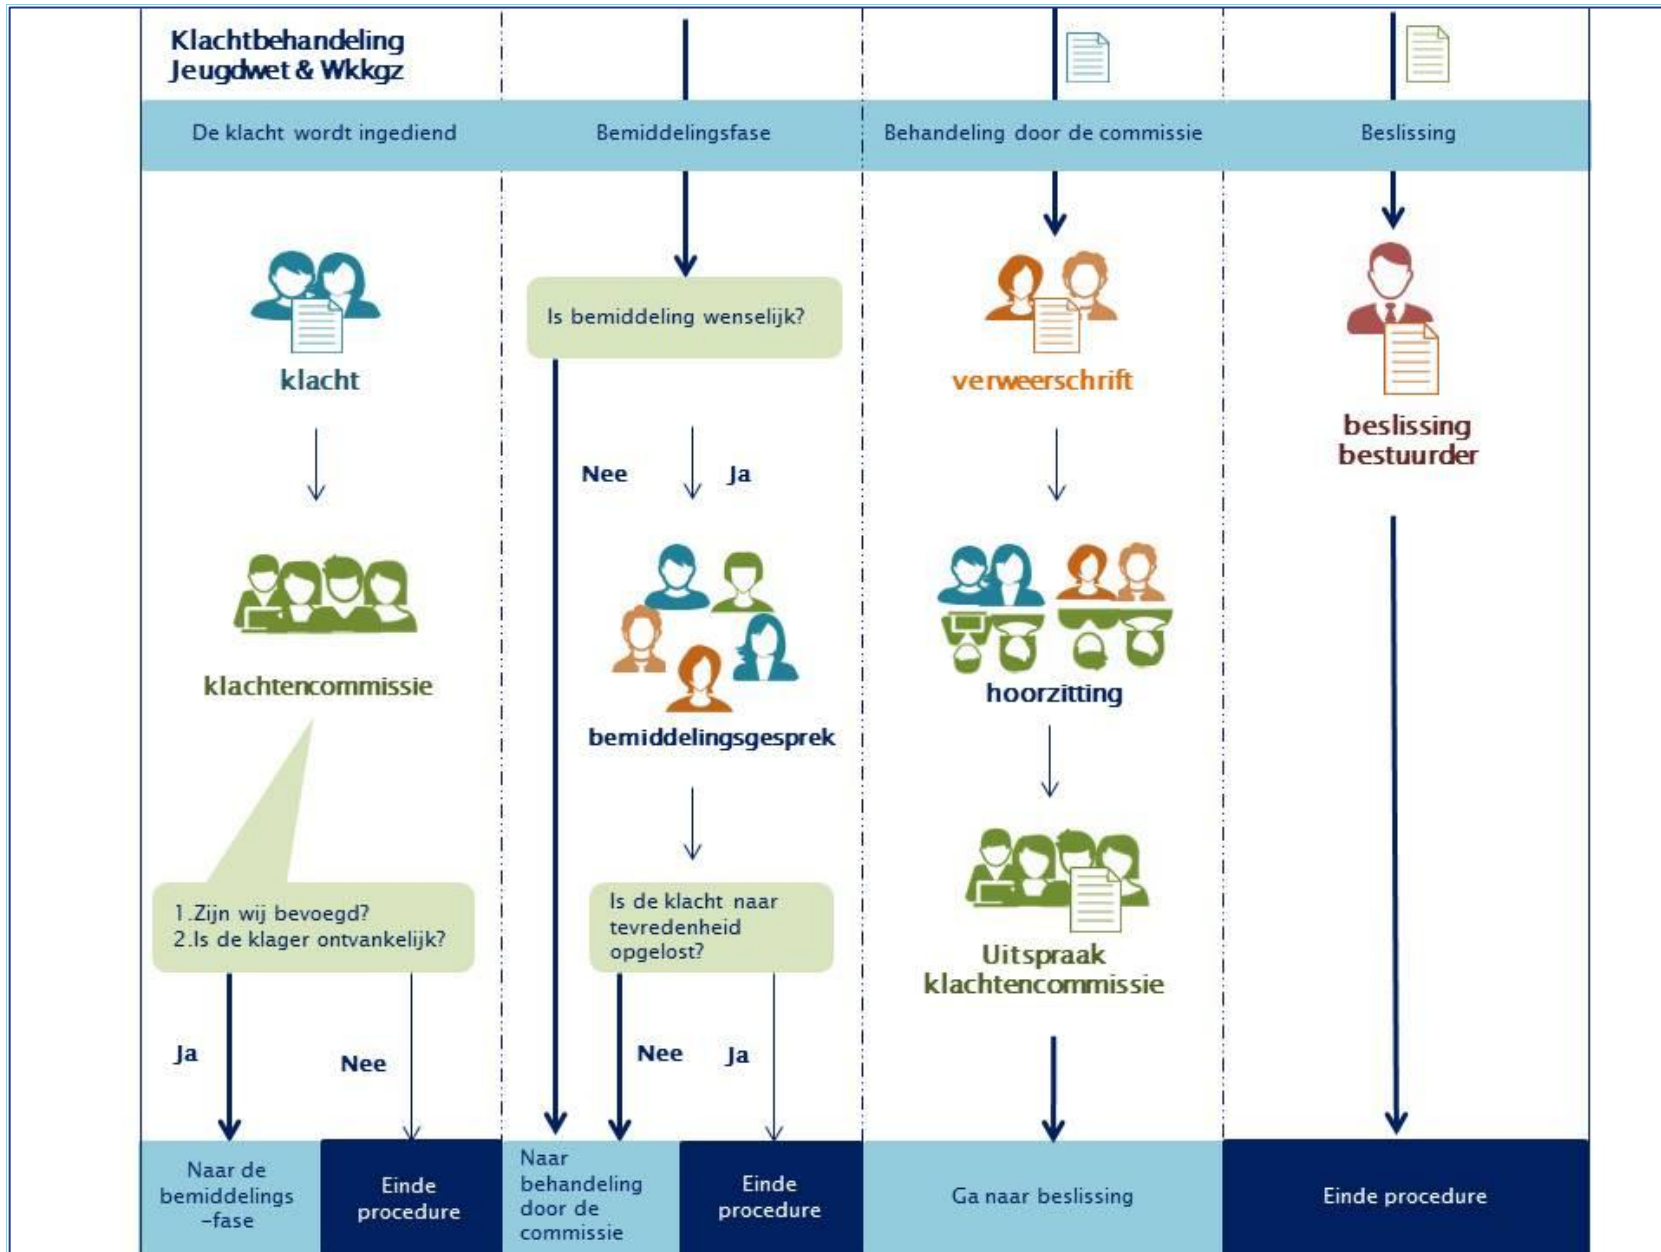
Klachtbehandeling Jeugdwet & Wkkgz

De klacht wordt ingediend

Bemiddelingsfase

Behandeling door de commissie

Beslissing

klacht

klachtencommissie

1.Zijn wij bevoegd?
2.Is de klager ontvankelijk?

Ja

Nee

Naar de bemiddelings -fase

Einde procedure

Is bemiddeling wenselijk?

Nee

Ja

bemiddelingsgesprek

Is de klacht naar tevredenheid opgelost?

Nee

Ja

Naar behandeling door de commissie

Einde procedure

verweerschrift

hoorzitting

Uitspraak klachtencommissie

Ga naar beslissing

beslissing bestuurder

Einde procedure